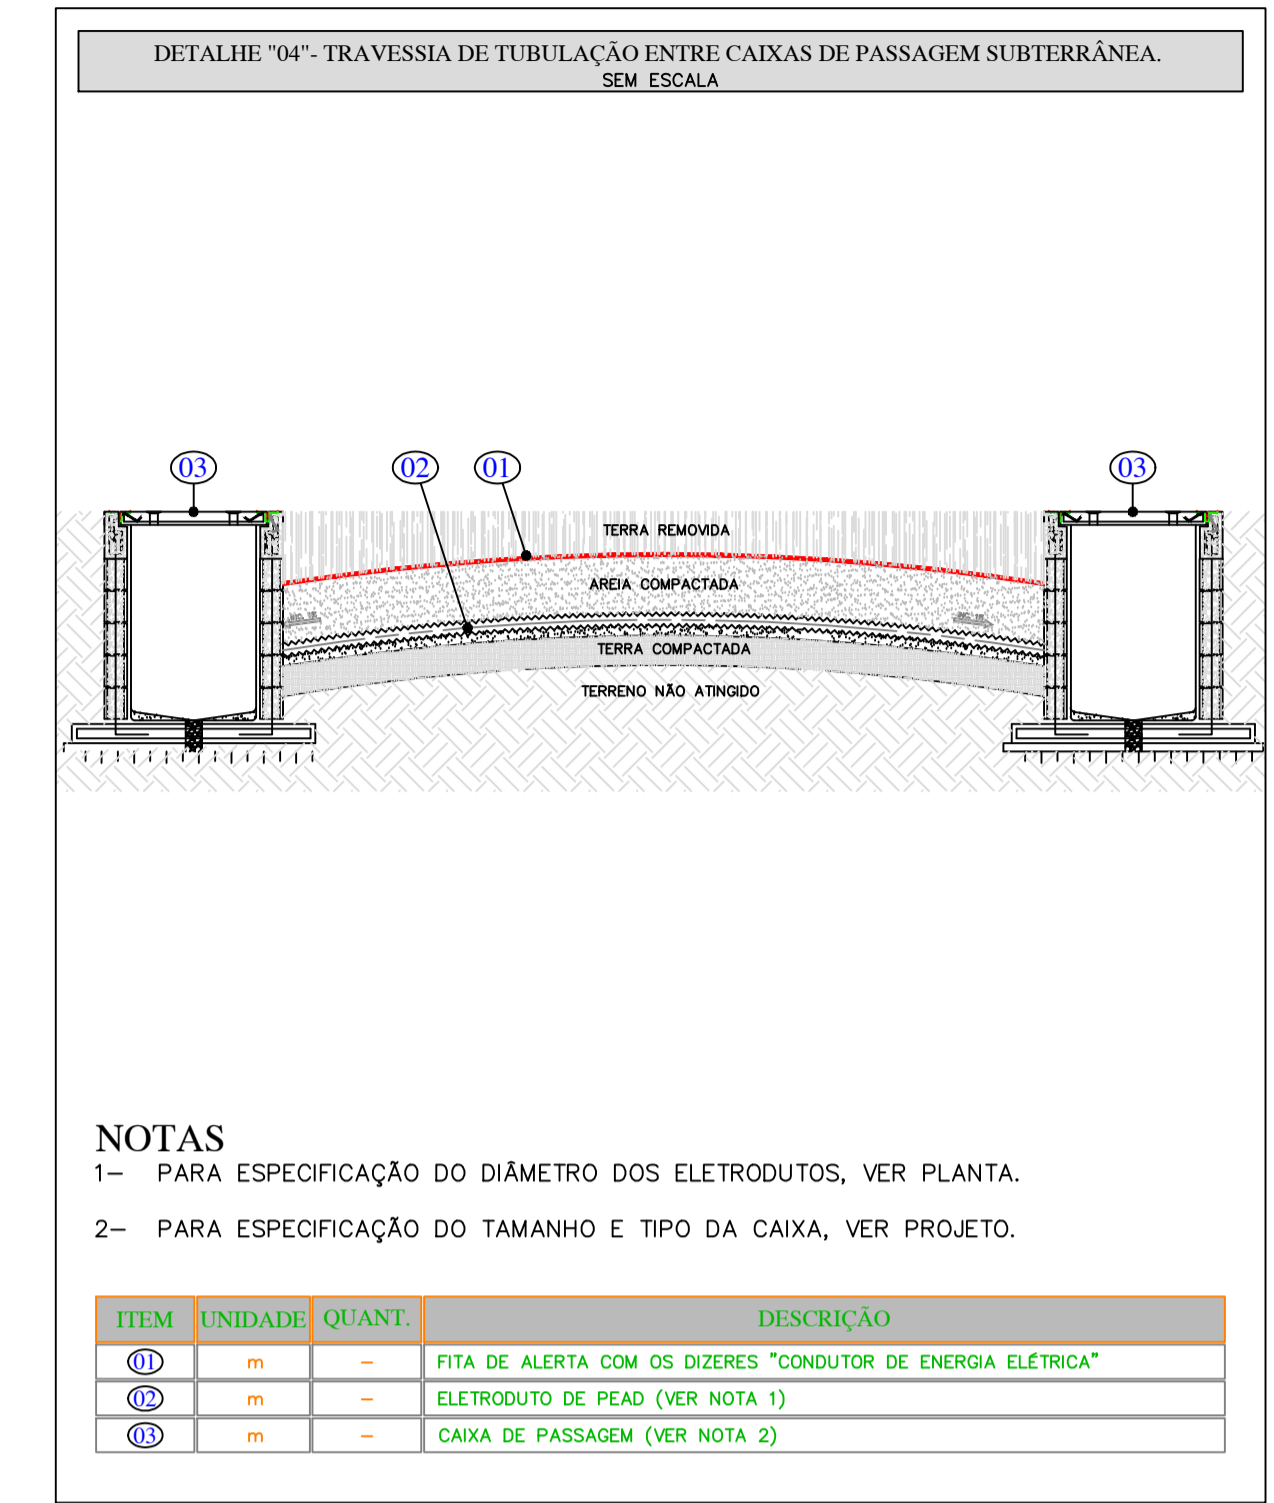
DETALHE "04"- TRAVESSIA DE TUBULAÇÃO ENTRE CAIXAS DE PASSAGEM SUBTERRÂNEA.
SEM ESCALA

03
02
01
03

TERRA REMOVIDA
AREIA COMPACTADA
TERRA COMPACTADA
TERRENO NÃO ATINGIDO

NOTAS
1– PARA ESPECIFICAÇÃO DO DIÂMETRO DOS ELETRODUTOS, VER PLANTA.

2– PARA ESPECIFICAÇÃO DO TAMANHO E TIPO DA CAIXA, VER PROJETO.

| ITEM | UNIDADE | QUANT. | DESCRIÇÃO |
|---|---|---|---|
| 01 | m | – | FITA DE ALERTA COM OS DIZERES "CONDUTOR DE ENERGIA ELÉTRICA" |
| 02 | m | – | ELETRODUTO DE PEAD (VER NOTA 1) |
| 03 | m | – | CAIXA DE PASSAGEM (VER NOTA 2) |